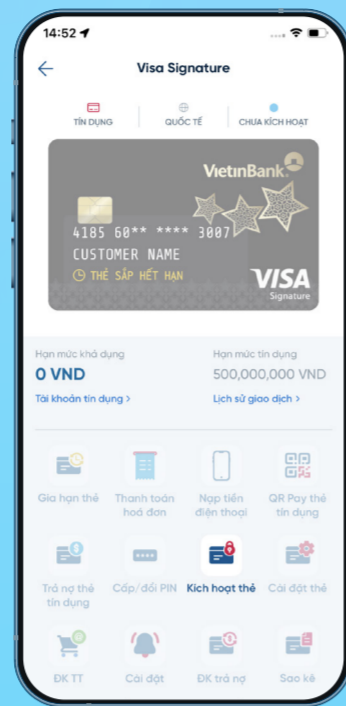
14:52

Visa Signature

TÍN DỤNG
QUỐC TẾ
CHƯA KÍCH HOẠT

VietinBank

4185 60** **** 3007
CUSTOMER NAME
THẺ SẮP HẾT HẠN

VISA
Signature

Hạn mức khả dụng
0 VND
Tài khoản tín dụng >

Hạn mức tín dụng
500,000,000 VND
Lịch sử giao dịch >

Gia hạn thẻ
Thanh toán hoá đơn
Nạp tiền điện thoại
QR Pay thẻ tín dụng
Trả nợ thẻ tín dụng
Cấp/đổi PIN
Kích hoạt thẻ
Cài đặt thẻ
ĐK TT
Cài đặt
ĐK trả nợ
Sao kê